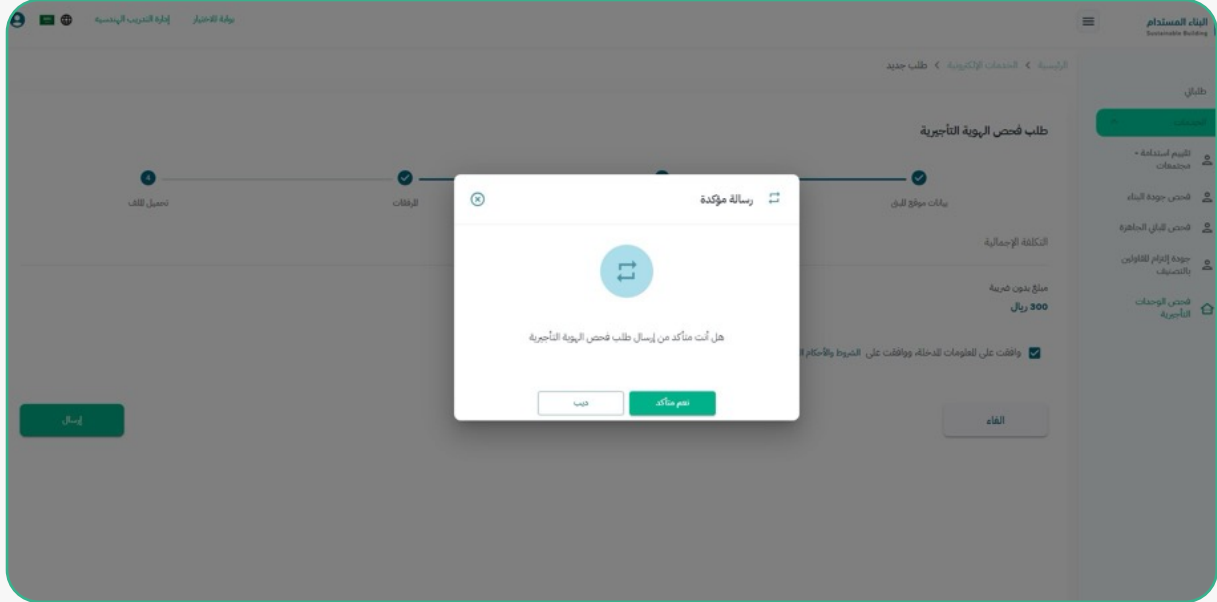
البناء المستدام
Sustainable Building

بوابة الاختبار إدارة التدريب الهندسية

الرئيسية > الخدمات الإلكترونية > طلب جديد

طلباتي
الخدمات
تقييم استدامة - مجتمعات
فحص جودة البناء
فحص المباني الجاهزة
جودة إلتزام المقاولين بالتصنيف
فحص الوحدات التأجيرية

طلب فحص الهوية التأجيرية

بيانات موقع المبنى
المرفقات
4
تحميل الملف

التكلفة الإجمالية

مبلغ بدون ضريبة
300 ريال

وافقت على المعلومات المدخلة، ووافقت على الشروط والأحكام

الغاء
إرسال

رسالة مؤكدة

هل أنت متأكد من إرسال طلب فحص الهوية التأجيرية

نعم متأكد
خروج